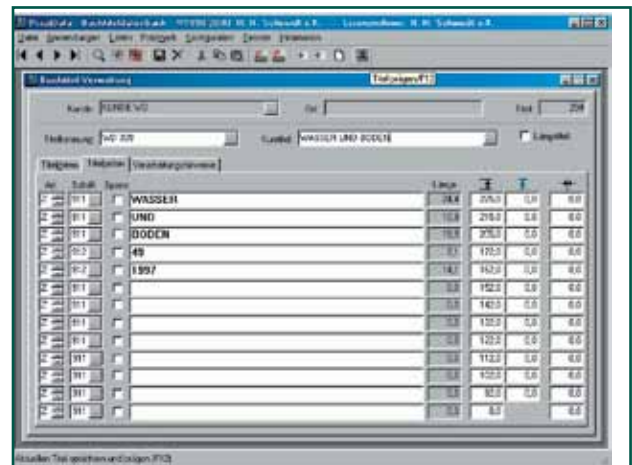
PrisaData - Buchtitelaktualisierung - ©1998-2000 M. H. Schmidt e.K. Lizenznehmer: M. H. Schmidt e.K.

Datei Bearbeiten Listen Protokoll Konfiguration Fenster Hinweise

Buchtitel Verwaltung

Titelzeilen (F12)

Kunde: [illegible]

Titel: 258

Titelfassung: WD 320

Kurztitel: WASSER UND BODEN

Langtitel

Titelzeilen | Titelzeilen | Verarbeitungshinweise

| Art | Schrift | Sperre | | Länge | | | |
|---|---|---|---|---|---|---|---|
| | 911 | | WASSER | 28,4 | 205,0 | 0,0 | 0,0 |
| | 911 | | UND | 10,9 | 210,0 | 0,0 | 0,0 |
| | 911 | | BODEN | 18,9 | 205,0 | 0,0 | 0,0 |
| | 912 | | 49 | 8,0 | 170,0 | 0,0 | 0,0 |
| | 912 | | 1997 | 14,0 | 152,0 | 0,0 | 0,0 |
| | 911 | | | 0,0 | 152,0 | 0,0 | 0,0 |
| | 911 | | | 0,0 | 140,0 | 0,0 | 0,0 |
| | 911 | | | 0,0 | 130,0 | 0,0 | 0,0 |
| | 911 | | | 0,0 | 122,0 | 0,0 | 0,0 |
| | 911 | | | 0,0 | 112,0 | 0,0 | 0,0 |
| | 911 | | | 0,0 | 100,0 | 0,0 | 0,0 |
| | 911 | | | 0,0 | 90,0 | 0,0 | 0,0 |
| | 911 | | | 0,0 | 8,0 | | 0,0 |

Aktuellen Titel speichern und anzeigen (F12)